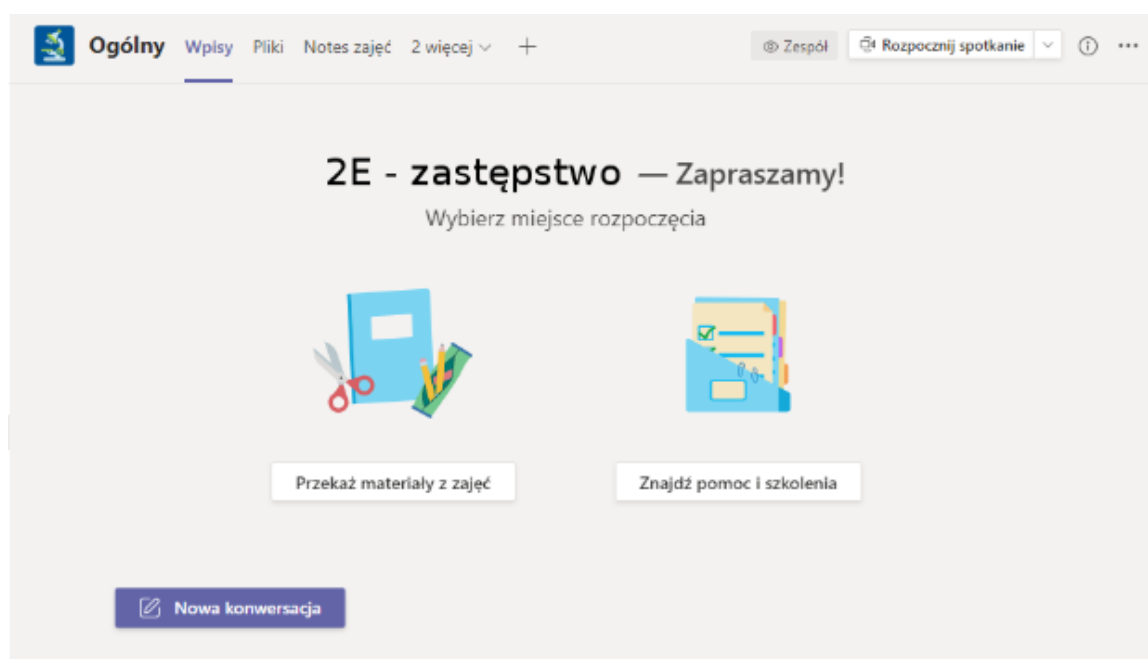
Ogólny Wpisy Pliki Notes zajęć 2 więcej +

Zespół Rozpocznij spotkanie

2E - zastępstwo — Zapraszamy!

Wybierz miejsce rozpoczęcia

Przekaż materiały z zajęć

Znajdź pomoc i szkolenia

Nowa konwersacja